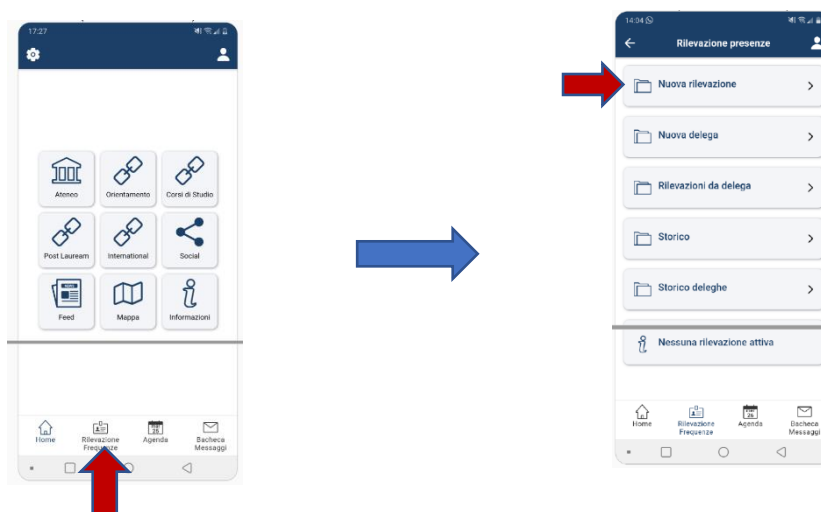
17:27

Ateneo
Orientamento
Corsi di Studio
Post Lauream
International
Social
Feed
Mappa
Informazioni

Home
Rilevazione Frequenze
Agenda
Bacheca Messaggi

14:04

Rilevazione presenze

Nuova rilevazione
Nuova delega
Rilevazioni da delega
Storico
Storico deleghe
Nessuna rilevazione attiva

Home
Rilevazione Frequenze
Agenda
Bacheca Messaggi